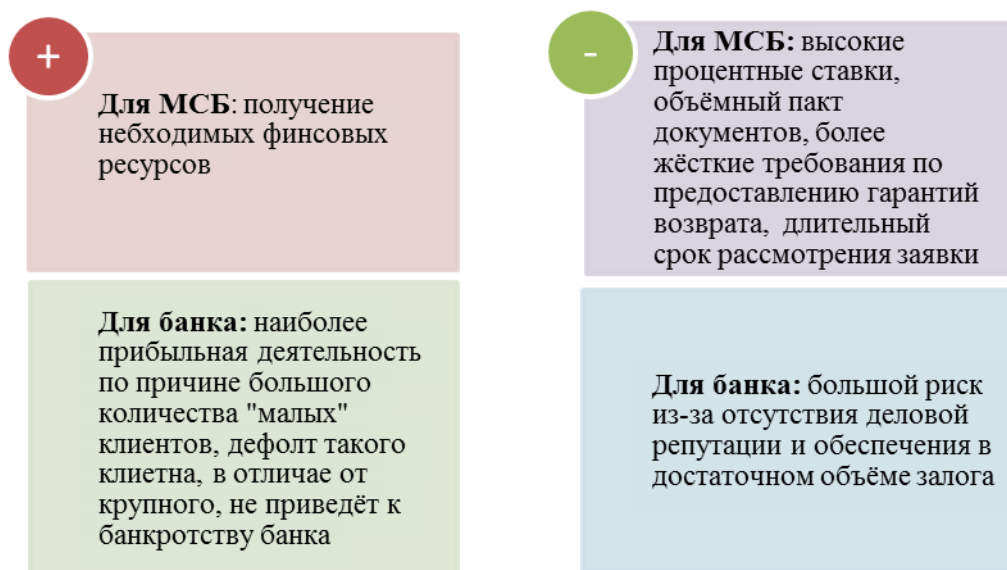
+

Для МСБ: получение небходимых финсовых ресурсов

Для банка: наиболее прибыльная деятельность по причине большого количества "малых" клиентов, дефолт такого клиетна, в отличае от крупного, не приведёт к банкротству банка

-

Для МСБ: высокие процентные ставки, объёмный пакт документов, более жёсткие требования по предоставлению гарантий возврата, длительный срок рассмотрения заявки

Для банка: большой риск из-за отсутствия деловой репутации и обеспечения в достаточном объёме залога